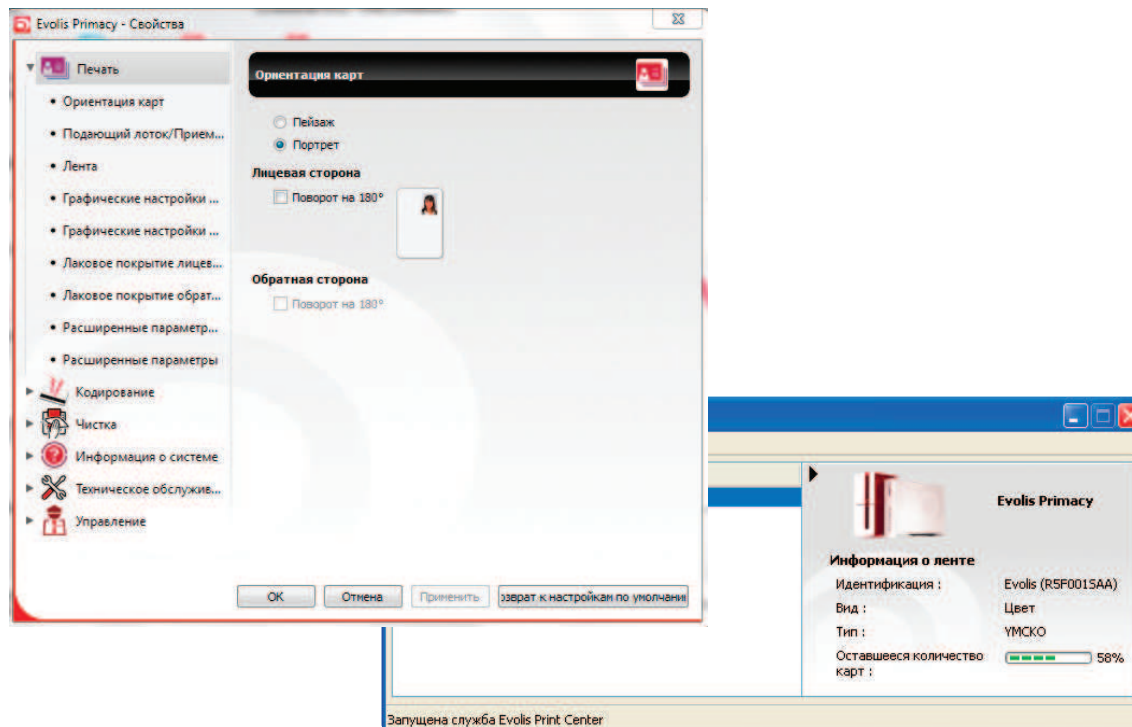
Evolis Primacy - Свойства

Печать
• Ориентация карт
• Подающий лоток/Прием...
• Лента
• Графические настройки ...
• Графические настройки ...
• Лаковое покрытие лицев...
• Лаковое покрытие обрат...
• Расширенные параметр...
• Расширенные параметры
Кодирование
Чистка
Информация о системе
Техническое обслужив...
Управление

Ориентация карт

Пейзаж
Портрет

Лицевая сторона
Поворот на 180°

Обратная сторона
Поворот на 180°

OK
Отмена
Применить
озврат к настройкам по умолчани

Evolis Primacy

Информация о ленте
Идентификация : Evolis (R5F001SAA)
Вид : Цвет
Тип : YMCKO
Оставшееся количество карт : 58%

Запущена служба Evolis Print Center